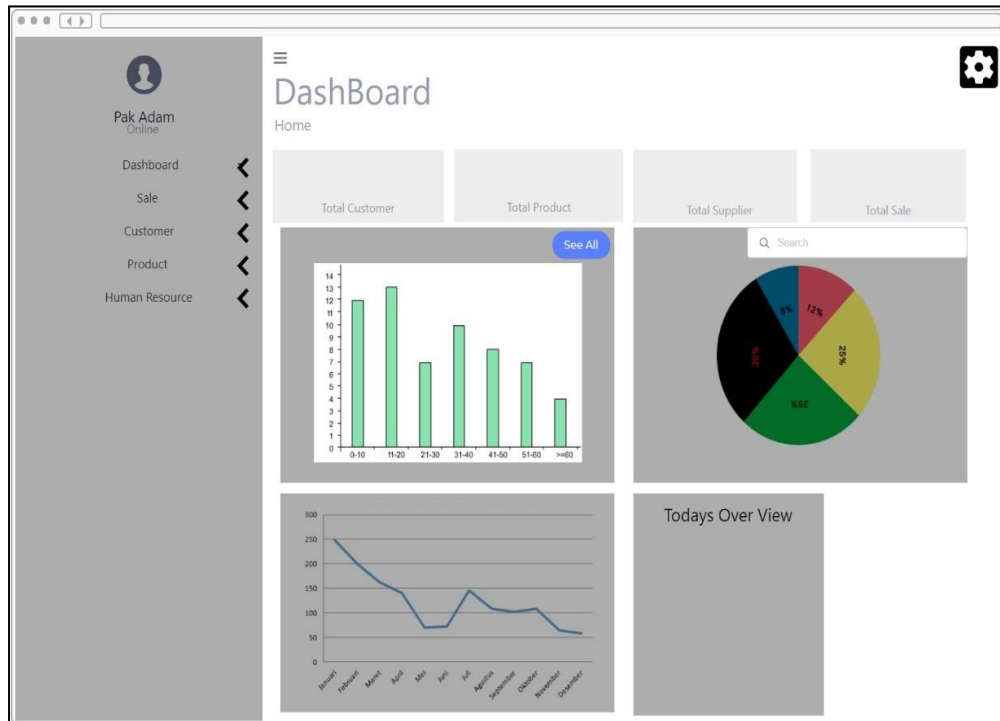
Pak Adam
Online

Dashboard
Sale
Customer
Product
Human Resource

≡
DashBoard
Home

Total Customer
Total Product
Total Supplier
Total Sale

See All

14
13
12
11
10
9
8
7
6
5
4
3
2
1
0
0-10
11-20
21-30
31-40
41-50
51-60
>=60

Search

8%
12%
25%
25%
30%

300
250
200
150
100
50
0
Januari
Februari
Maret
April
Mei
Juni
Juli
Agustus
September
Oktober
November
Desember

Todays Over View